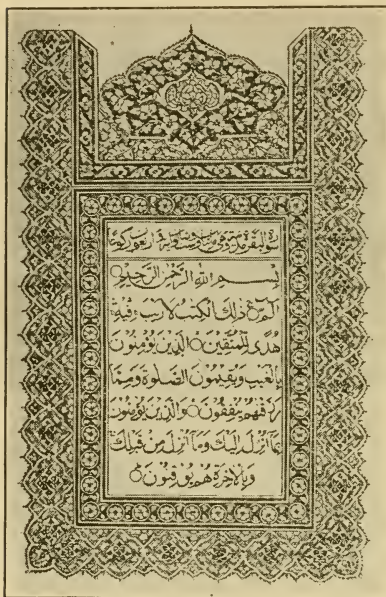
سورة البقرة مدنية وهي مائتان وست وثمانون آية

بسم الله الرحمن الرحيم

الم ذلك الكتب لا ريب فيه هدى للمتقين الذين يؤمنون بالغيب ويقيمون الصلوة ومما رزقنهم ينفقون والذين يؤمنون بما انزل اليك وما انزل من قبلك وبالاخرة هم يوقنون